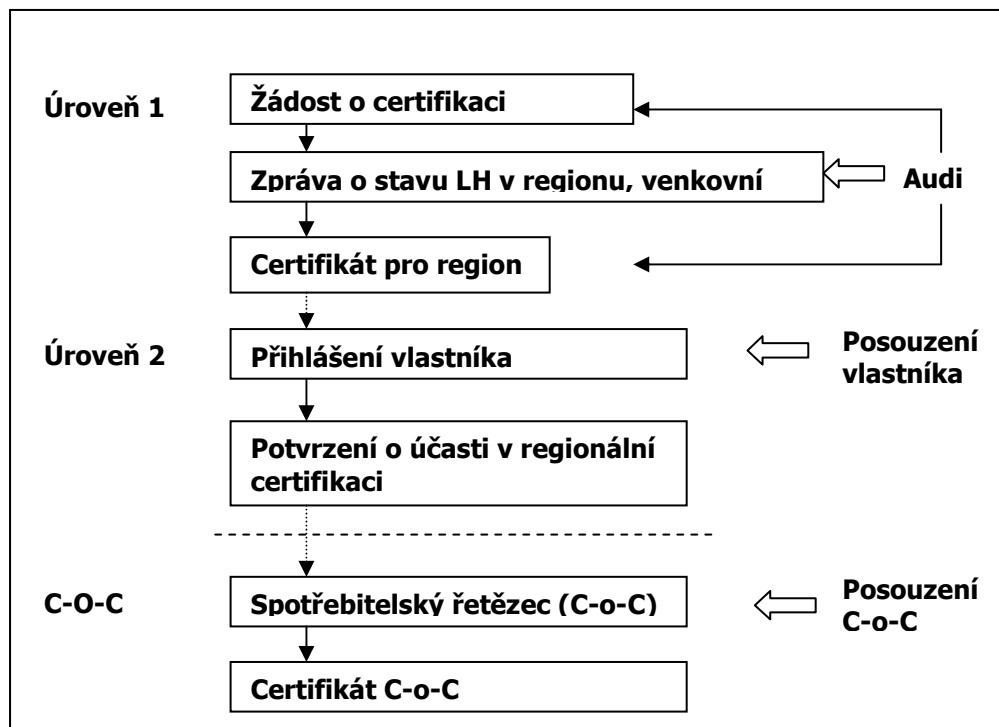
Úroveň 1

Žádost o certifikaci

Zpráva o stavu LH v regionu, venkovní

Audi

Certifikát pro region

Úroveň 2

Přihlášení vlastníka

Posouzení vlastníka

Potvrzení o účasti v regionální certifikaci

C-O-C

Spotřebitelský řetězec (C-o-C)

Posouzení C-o-C

Certifikát C-o-C